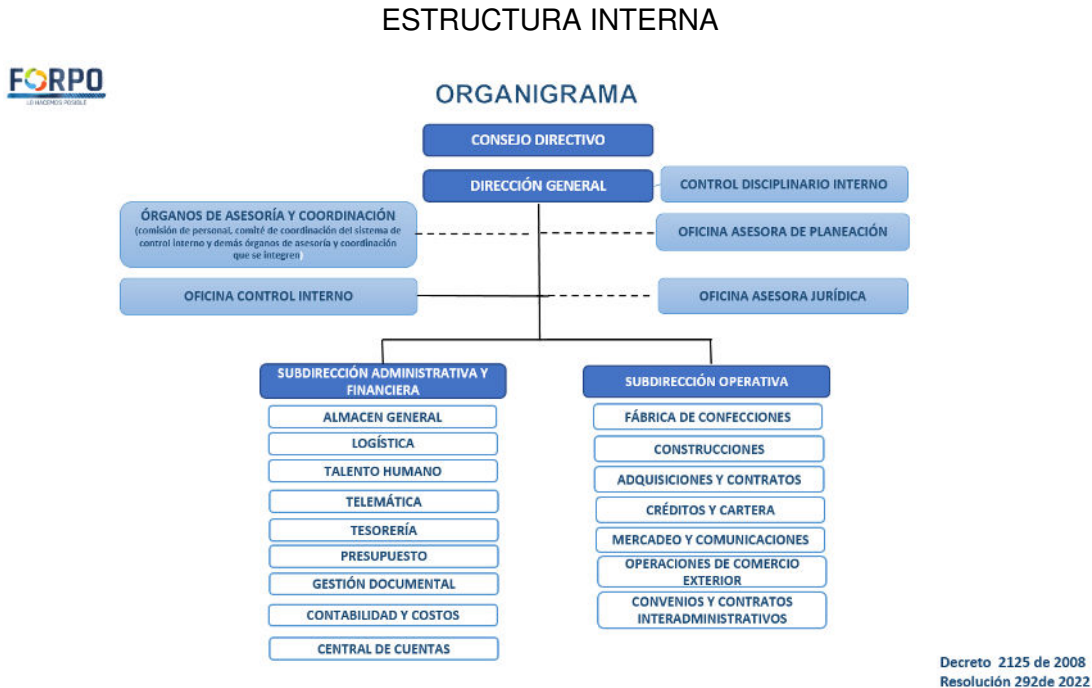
ESTRUCTURA INTERNA

FORPO
LO HACEMOS POSIBLE

ORGANIGRAMA

CONSEJO DIRECTIVO

DIRECCIÓN GENERAL

CONTROL DISCIPLINARIO INTERNO

ÓRGANOS DE ASESORÍA Y COORDINACIÓN
(comisión de personal, comité de coordinación del sistema de control interno y demás órganos de asesoría y coordinación que se integren)

OFICINA ASESORA DE PLANEACIÓN

OFICINA CONTROL INTERNO

OFICINA ASESORA JURÍDICA

SUBDIRECCIÓN ADMINISTRATIVA Y FINANCIERA

ALMACEN GENERAL
LOGÍSTICA
TALENTO HUMANO
TELEMÁTICA
TESORERÍA
PRESUPUESTO
GESTIÓN DOCUMENTAL
CONTABILIDAD Y COSTOS
CENTRAL DE CUENTAS

SUBDIRECCIÓN OPERATIVA

FÁBRICA DE CONFECCIONES
CONSTRUCCIONES
ADQUISICIONES Y CONTRATOS
CRÉDITOS Y CARTERA
MERCADEO Y COMUNICACIONES
OPERACIONES DE COMERCIO EXTERIOR
CONVENIOS Y CONTRATOS INTERADMINISTRATIVOS

Decreto 2125 de 2008
Resolución 292de 2022